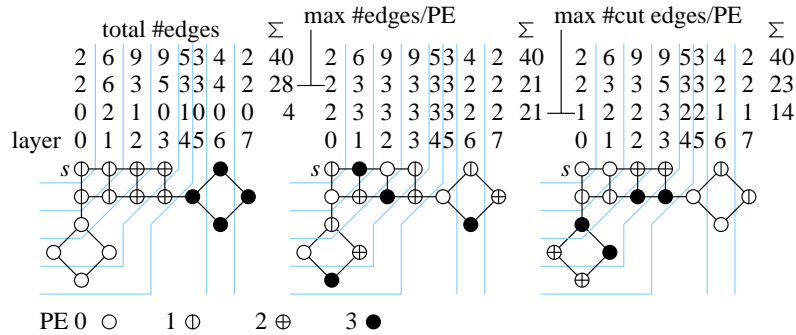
total #edges $\Sigma$ max #edges/PE $\Sigma$ max #cut edges/PE $\Sigma$

| | | | | | | | | | $\Sigma$ |
|---|---|---|---|---|---|---|---|---|---|
| | 2 | 6 | 9 | 9 | 53 | 4 | 2 | | 40 |
| | 2 | 6 | 3 | 5 | 33 | 4 | 2 | | 28 |
| | 0 | 2 | 1 | 0 | 10 | 0 | 0 | | 4 |
| layer | 0 | 1 | 2 | 3 | 45 | 6 | 7 | | |

| | | | | | | | | $\Sigma$ |
|---|---|---|---|---|---|---|---|---|
| 2 | 6 | 9 | 9 | 53 | 4 | 2 | 2 | 40 |
| 2 | 3 | 3 | 3 | 33 | 2 | 2 | 2 | 21 |
| 2 | 3 | 3 | 3 | 33 | 2 | 2 | 2 | 21 |
| 0 | 1 | 2 | 3 | 45 | 6 | 7 | | |

| | | | | | | | | $\Sigma$ |
|---|---|---|---|---|---|---|---|---|
| 2 | 6 | 9 | 9 | 53 | 4 | 2 | 2 | 40 |
| 2 | 3 | 3 | 5 | 33 | 2 | 2 | 2 | 23 |
| 1 | 2 | 2 | 3 | 22 | 1 | 1 | 1 | 14 |
| 0 | 1 | 2 | 3 | 45 | 6 | 7 | | |

s s s

PE 0 ○ 1 ⦶ 2 ⊕ 3 ●